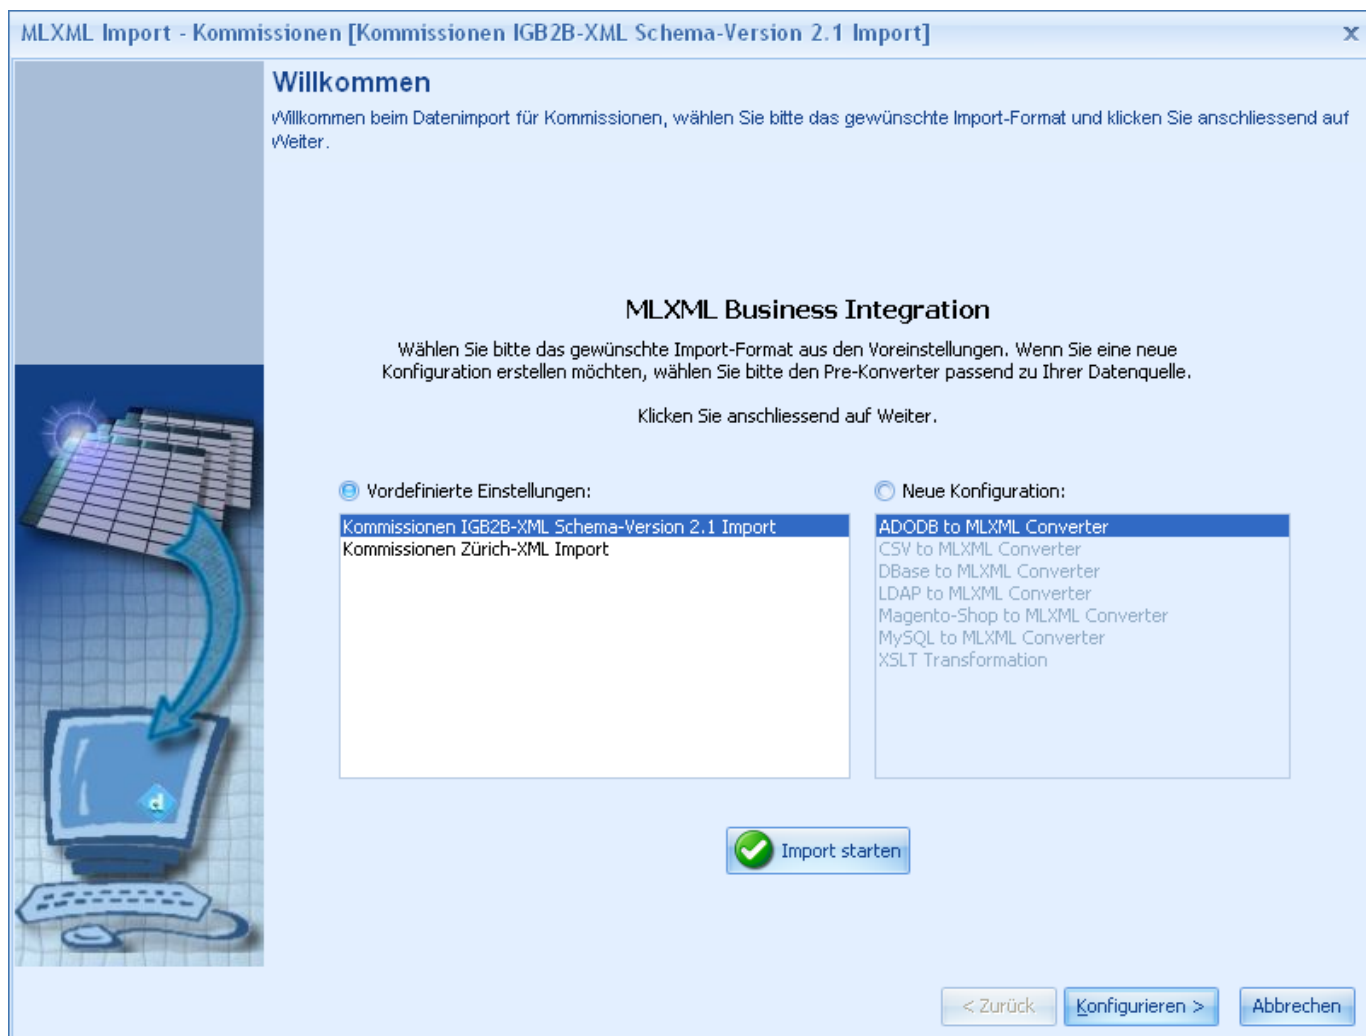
MLXML Import - Kommissionen [Kommissionen IGB2B-XML Schema-Version 2.1 Import]

x

Willkommen

Willkommen beim Datenimport für Kommissionen, wählen Sie bitte das gewünschte Import-Format und klicken Sie anschliessend auf Weiter.

MLXML Business Integration

Wählen Sie bitte das gewünschte Import-Format aus den Voreinstellungen. Wenn Sie eine neue Konfiguration erstellen möchten, wählen Sie bitte den Pre-Konverter passend zu Ihrer Datenquelle.

Klicken Sie anschliessend auf Weiter.

Vordefinierte Einstellungen:

Kommissionen IGB2B-XML Schema-Version 2.1 Import
Kommissionen Zürich-XML Import

Neue Konfiguration:

ADODB to MLXML Converter
CSV to MLXML Converter
DBase to MLXML Converter
LDAP to MLXML Converter
Magento-Shop to MLXML Converter
MySQL to MLXML Converter
XSLT Transformation

Import starten

< Zurück

Konfigurieren >

Abbrechen